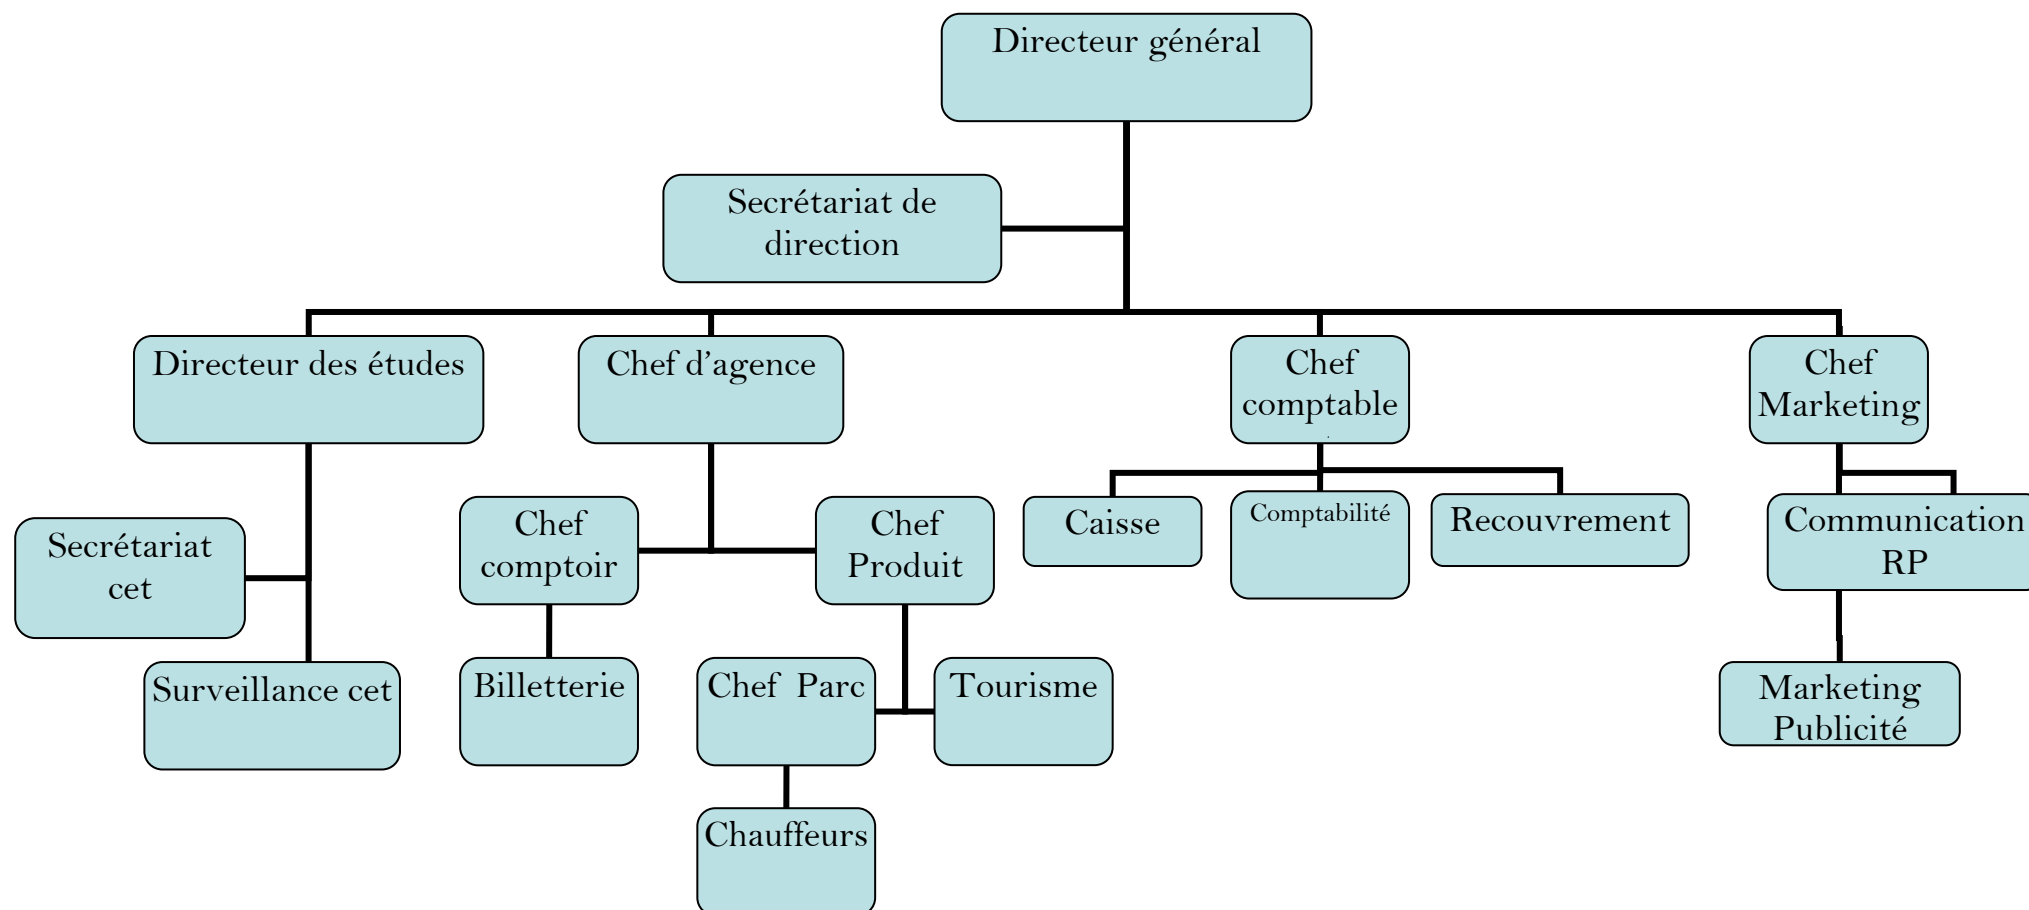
Directeur général

Secrétariat de direction

Directeur des études

Chef d'agence

Chef comptable

Chef Marketing

Secrétariat cet

Surveillance cet

Chef comptoir

Chef Produit

Billetterie

Chef Parc

Tourisme

Chauffeurs

Caisse

Comptabilité

Recouvrement

Communication RP

Marketing Publicité